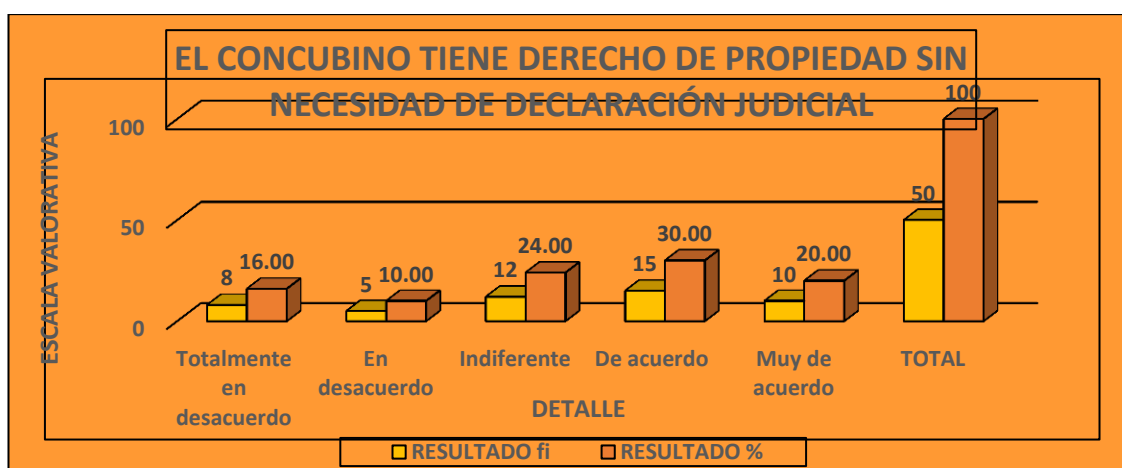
EL CONCUBINO TIENE DERECHO DE PROPIEDAD SIN NECESIDAD DE DECLARACIÓN JUDICIAL

ESCALA VALORATIVA

100
50
0

8 16.00
5 10.00
12 24.00
15 30.00
10 20.00
50 100

Totalmente en desacuerdo
En desacuerdo
Indiferente
De acuerdo
Muy de acuerdo
TOTAL

DETALLE

RESULTADO fi
RESULTADO %